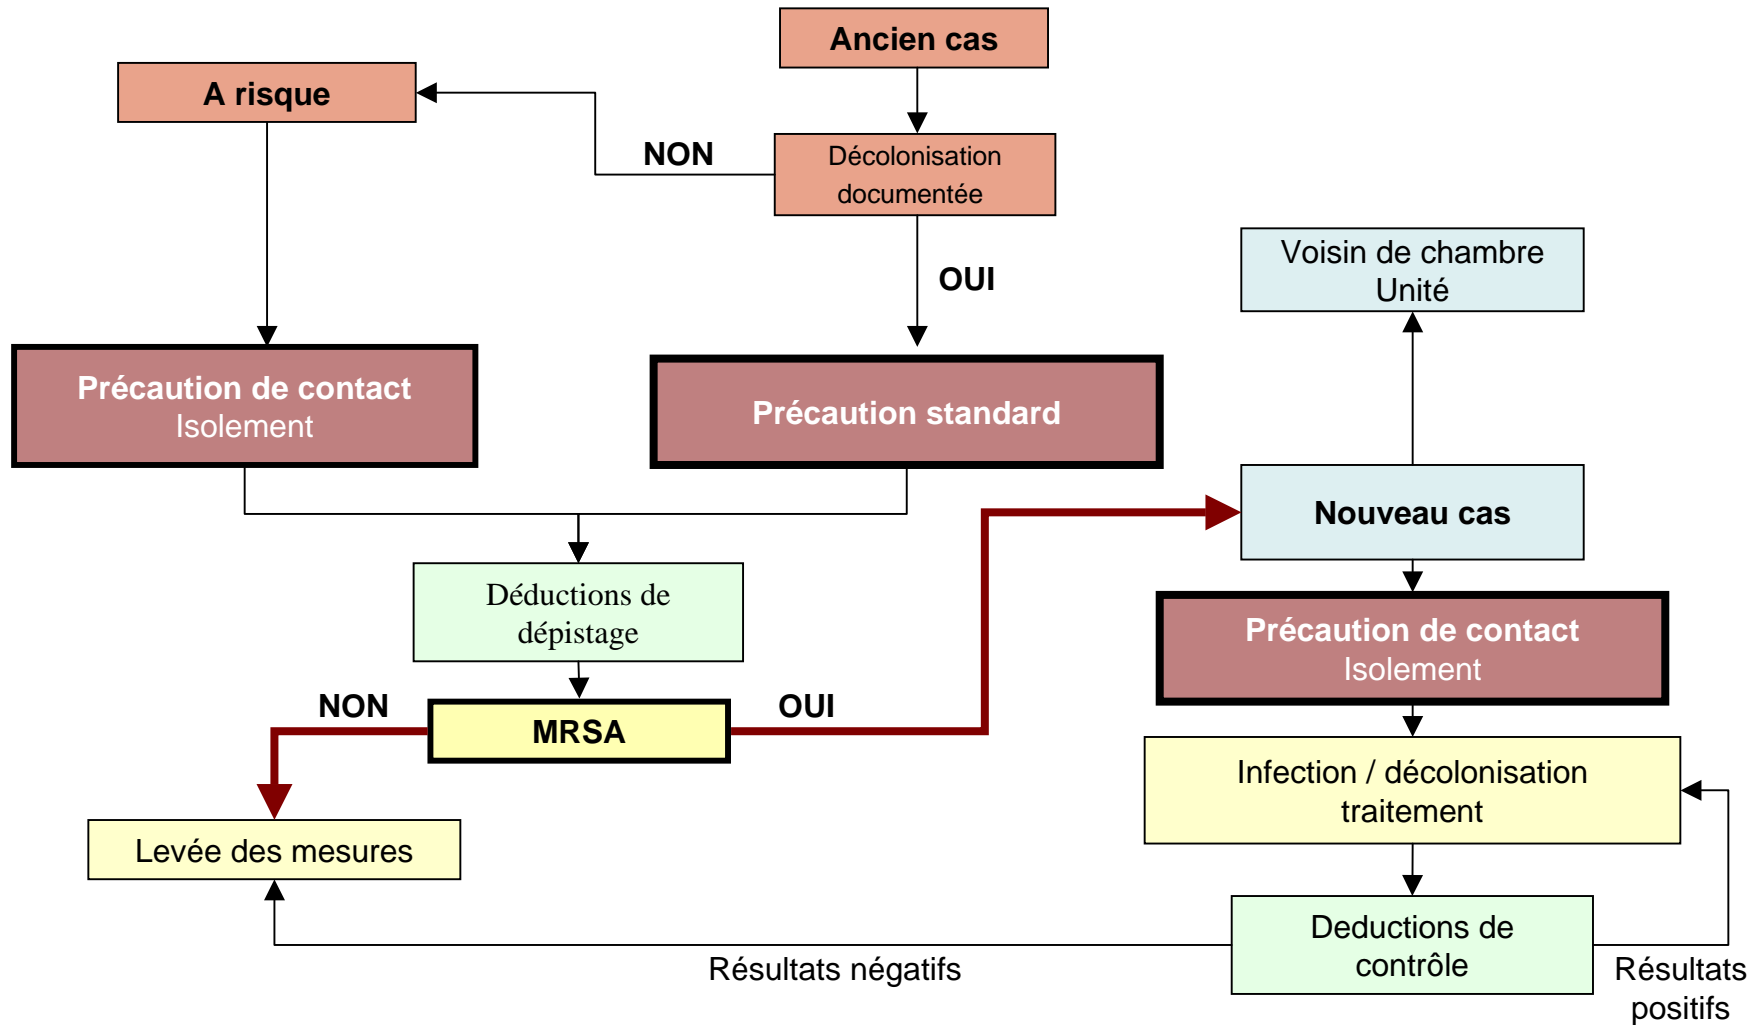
Ancien cas

A risque

NON

Décolonisation documentée

OUI

Voisin de chambre
Unité

Précaution de contact
Isolement

Précaution standard

Nouveau cas

Déductions de dépistage

Précaution de contact
Isolement

NON

MRSA

OUI

Infection / décolonisation traitement

Levée des mesures

Deductions de contrôle

Résultats négatifs

Résultats positifs